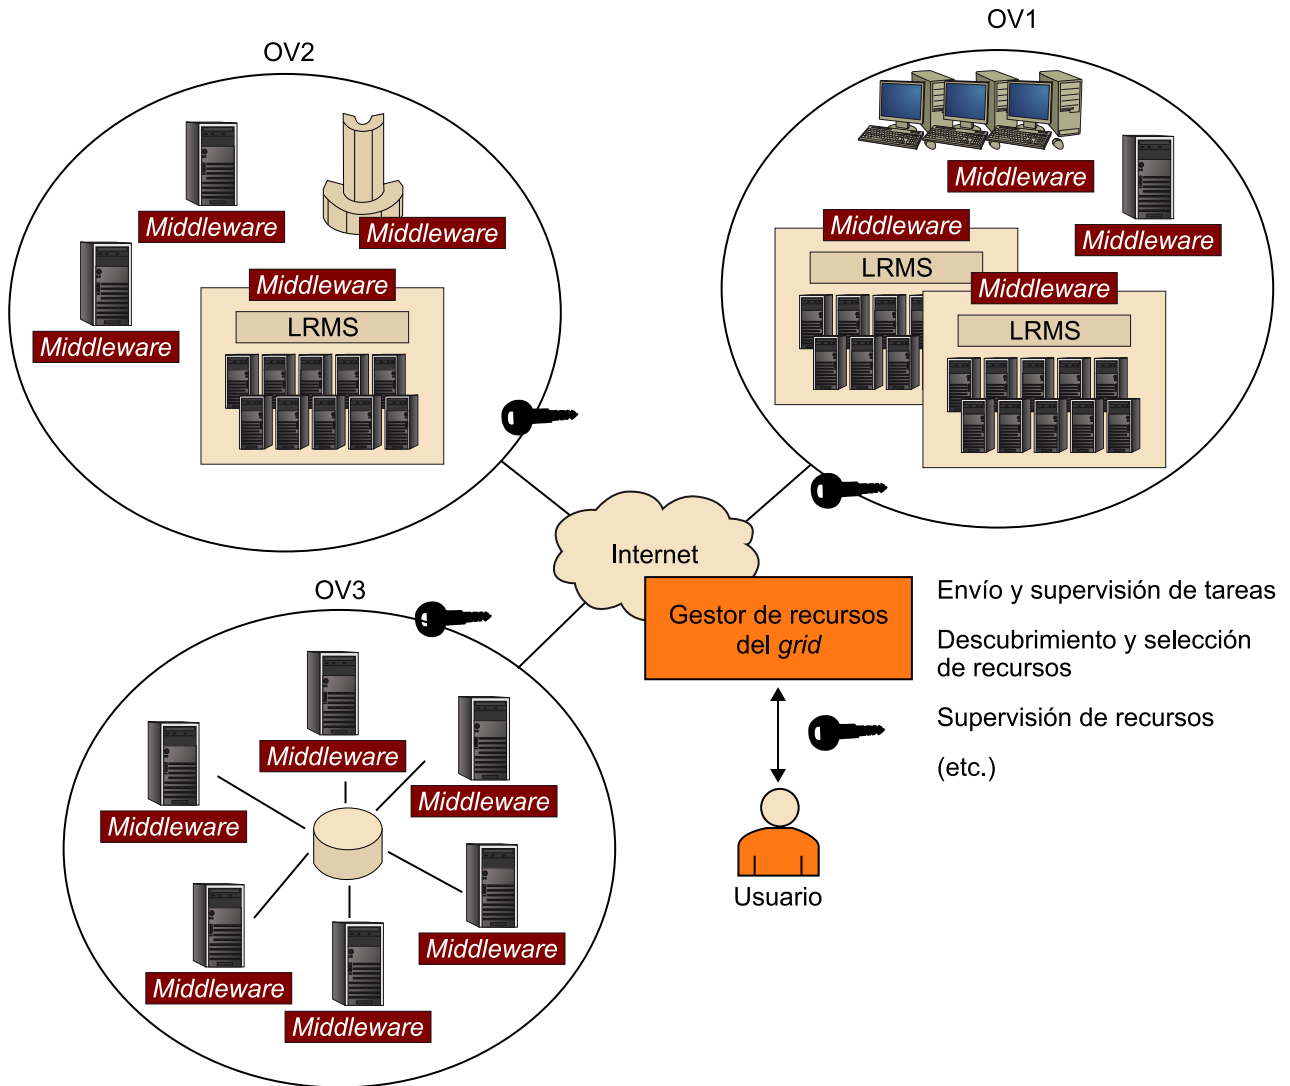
OV2

Middleware

Middleware

Middleware

Middleware

LRMS

OV1

Middleware

Middleware

Middleware

LRMS

Middleware

LRMS

Internet

OV3

Gestor de recursos del *grid*

Envío y supervisión de tareas

Descubrimiento y selección de recursos

Supervisión de recursos

(etc.)

Middleware

Middleware

Middleware

Middleware

Middleware

Middleware

Usuario